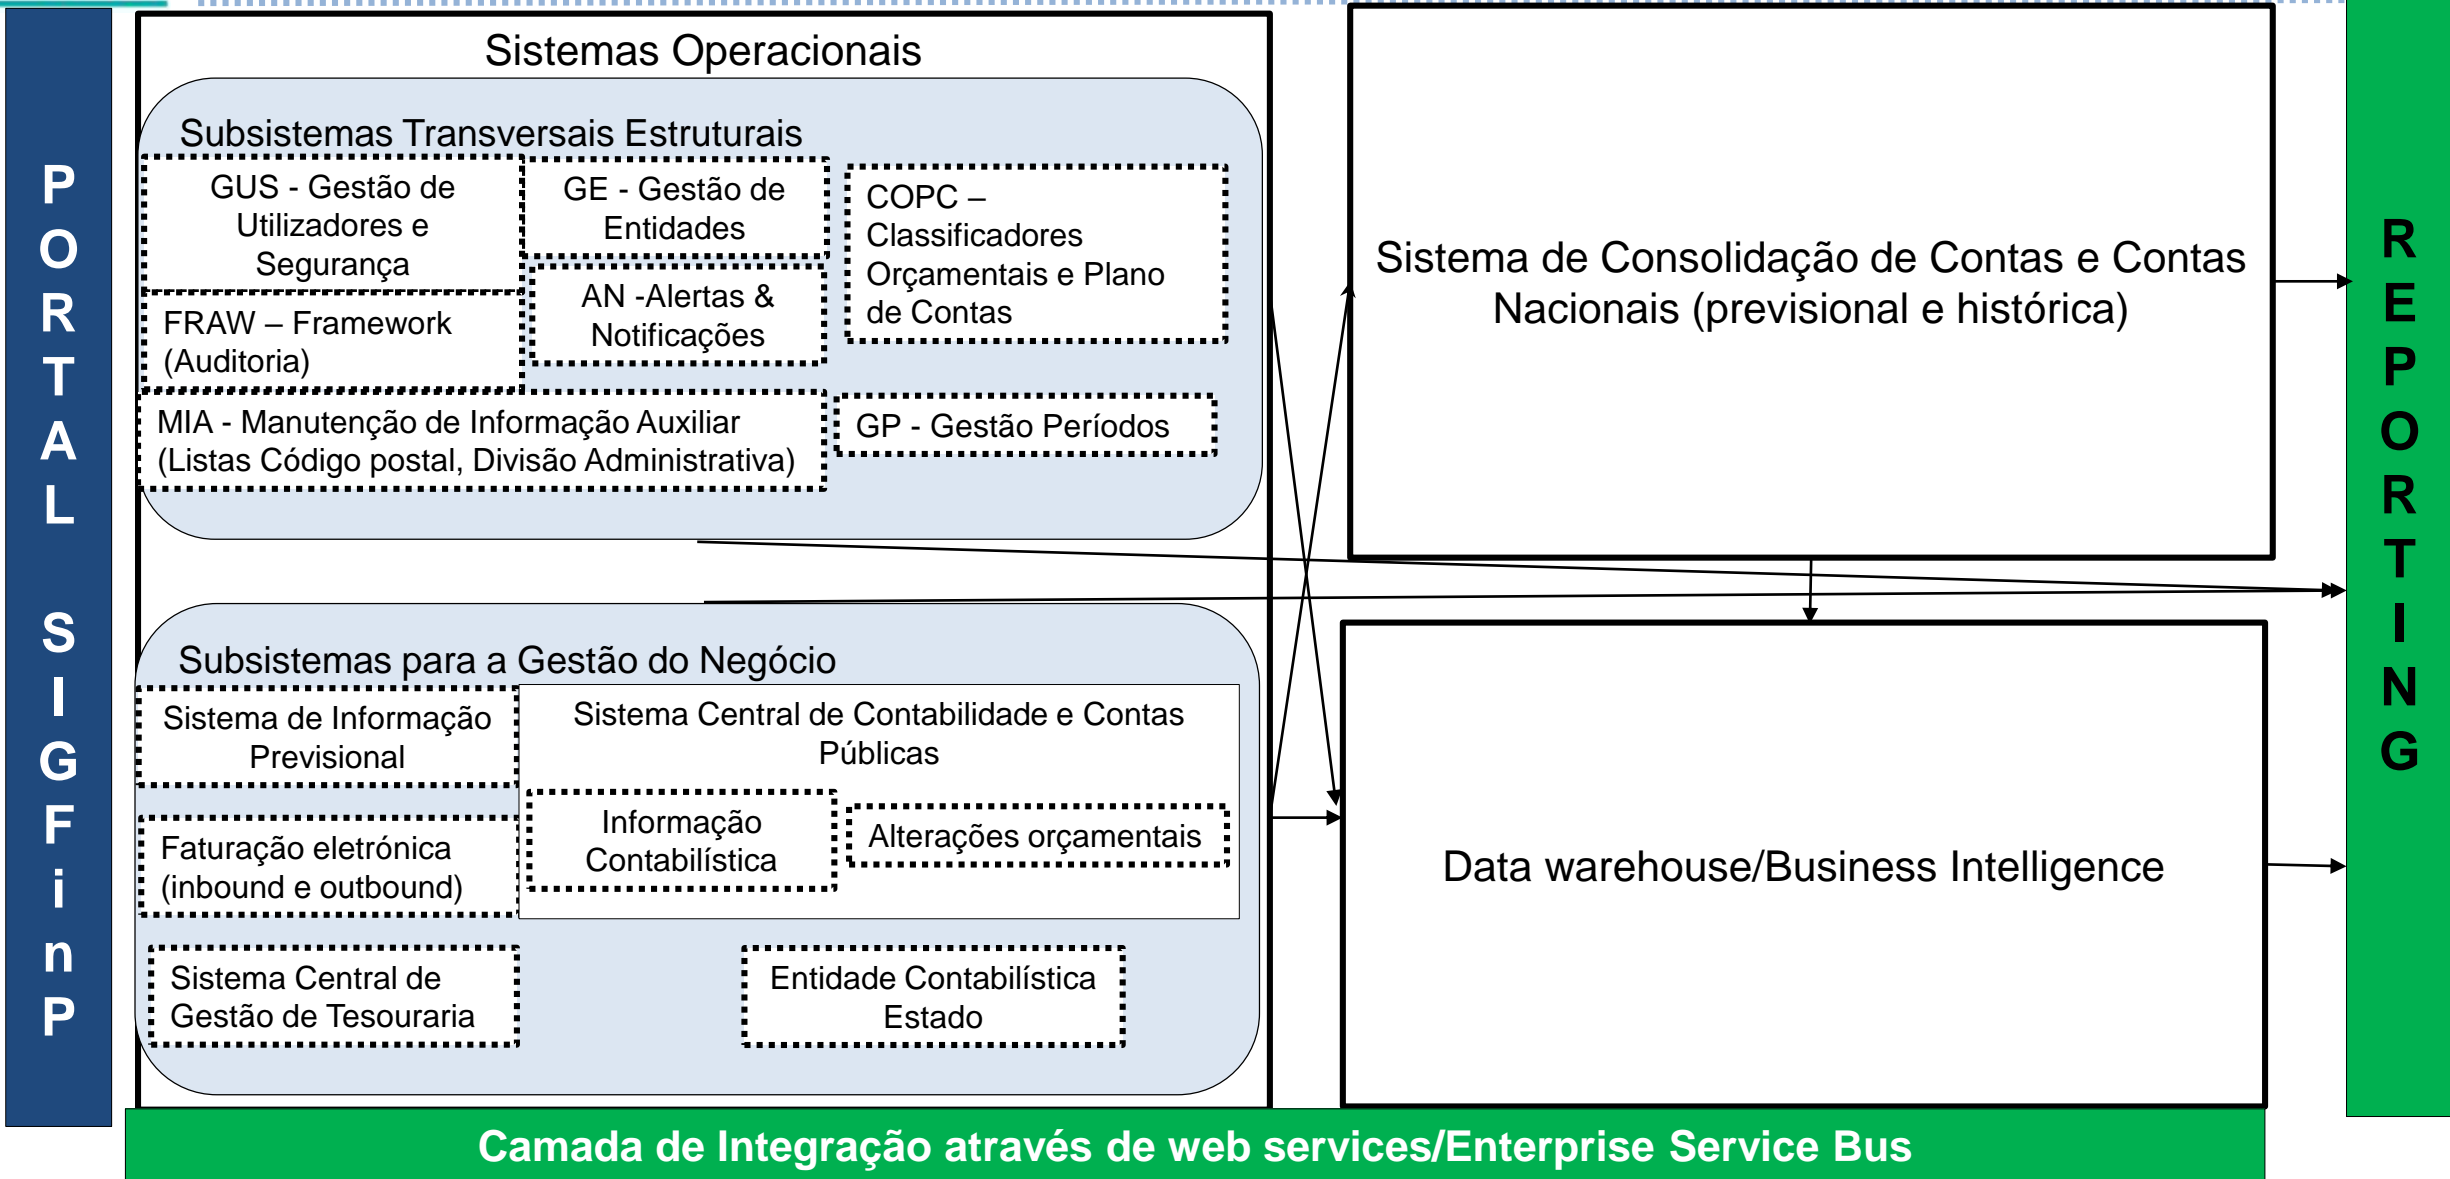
PORTAL SIGFinP

Sistemas Operacionais

Subsistemas Transversais Estruturais

GUS - Gestão de Utilizadores e Segurança

GE - Gestão de Entidades

COPC – Classificadores Orçamentais e Plano de Contas

FRAW – Framework (Auditoria)

AN -Alertas & Notificações

MIA - Manutenção de Informação Auxiliar (Listas Código postal, Divisão Administrativa)

GP - Gestão Períodos

Subsistemas para a Gestão do Negócio

Sistema de Informação Previsional

Sistema Central de Contabilidade e Contas Públicas

Faturação eletrónica (inbound e outbound)

Informação Contabilística

Alterações orçamentais

Sistema Central de Gestão de Tesouraria

Entidade Contabilística Estado

Sistema de Consolidação de Contas e Contas Nacionais (previsional e histórica)

Data warehouse/Business Intelligence

REPORTING

Camada de Integração através de web services/Enterprise Service Bus